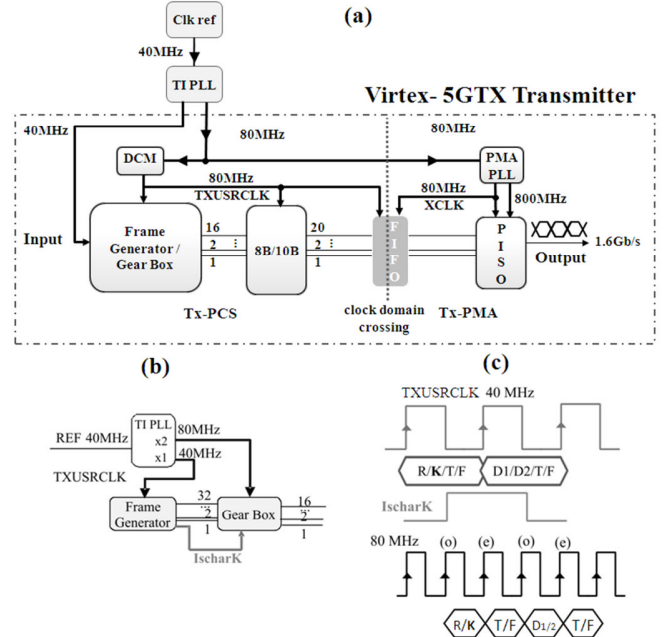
(a)

Clk ref
40MHz
TI PLL
Virtex- 5GTX Transmitter
40MHz
80MHz
80MHz
DCM
PMA PLL
80MHz
TXUSRCLK
80MHz
XCLK
800MHz
Input
Frame Generator / Gear Box
16
2
1
8B/10B
20
2
1
F I F O
P I S O
1.6Gb/s
Output
Tx-PCS
clock domain crossing
Tx-PMA

(b)

REF 40MHz
TI PLL
x2
x1
80MHz
40MHz
TXUSRCLK
Frame Generator
32
2
1
Gear Box
16
2
1
IscharK

(c)

TXUSRCLK 40 MHz
R/K/T/F
D1/D2/T/F
IscharK
80 MHz
(o)
(e)
(o)
(e)
R/K
T/F
$D_{1/2}$
T/F